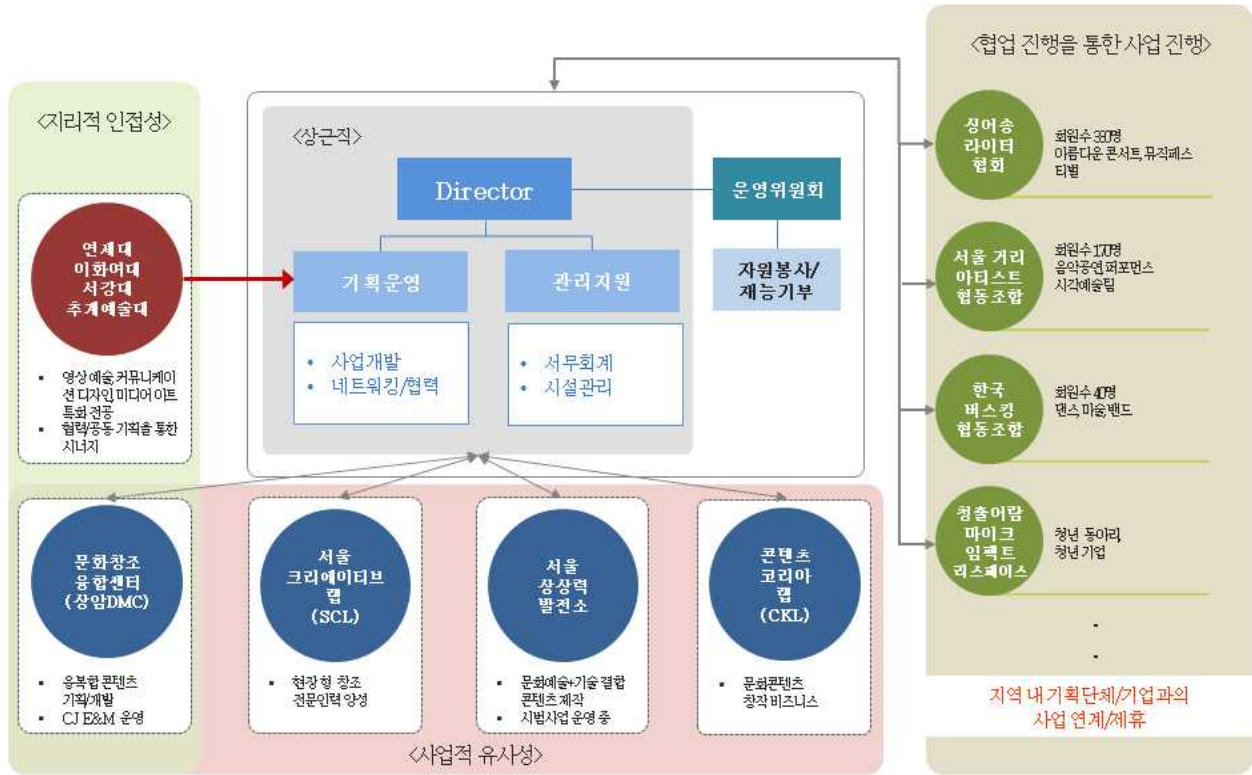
〈지리적 인접성〉

연세대
이화여대
서강대
추계예술대

- 영상예술, 커뮤니케이션 디자인 미디어 아트 특화 전공
- 협력/공동 기획을 통한 시너지

〈상근직〉

Director

운영위원회

기획운영

관리지원

자원봉사/
재능기부

- 사업개발
- 네트워킹/협력

- 서무회계
- 시설관리

〈협업 진행을 통한 사업 진행〉

싱어송
라이터
협회

회원수 330명
아름다운 콘서트, 뮤직페스티벌

서울 거리
아티스트
협동조합

회원수 170명
음악공연, 퍼포먼스
시각예술팀

한국
버스킹
협동조합

회원수 40명
댄스, 미술, 밴드

청춘어람
마이크
임팩트
리스페이스

청년 동아리
청년 기업

.
.

지역 내 기획단체/기업과의
사업 연계/제휴

문화창조
융합센터
(상암DMC)

- 융복합 콘텐츠 기획개발
- CJ E&M 운영

서울
크리에이티브
랩
(SCL)

- 현장형 창조 전문인력 양성

서울
상상력
발전소

- 문화예술+기술 결합 콘텐츠 제작
- 시범사업 운영 중

콘텐츠
코리아
랩
(CKL)

- 문화콘텐츠 창작 비즈니스

〈사업적 유사성〉